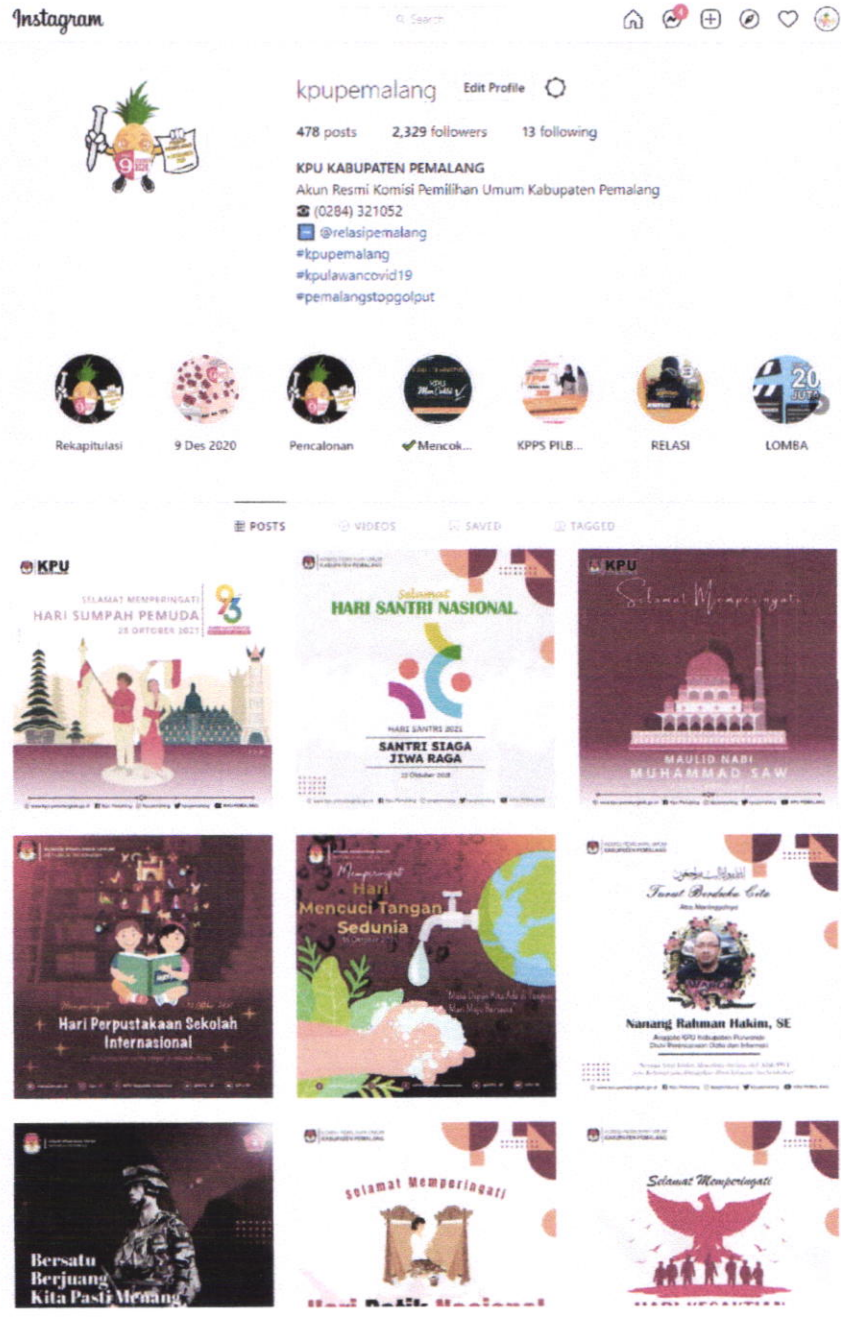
Instagram

Search

4

kpupemalang Edit Profile

478 posts 2,329 followers 13 following

KPU KABUPATEN PEMALANG
Akun Resmi Komisi Pemilihan Umum Kabupaten Pemalang
☎ (0284) 321052
@relasipemalang
#kpupemalang
#kpulawancovid19
#pemalangstopgolput

Rekapitulasi 9 Des 2020 Pencalonan ✔Mencok... KPPS PILB... RELASI LOMBA

POSTS VIDEOS SAVED TAGGED

KPU
SELAMAT MEMPERINGATI
HARI SUMPAH PEMUDA
28 OKTOBER 2021
93

Selamat
HARI SANTRI NASIONAL
HARI SANTRI 2021
SANTRI SIAGA JIWA RAGA
22 Oktober 2021

KPU
Selamat Memperingati
MAULID NABI
MUHAMMAD SAW

Hari Perpustakaan Sekolah Internasional

Memperingati
Hari
Mencuci Tangan
Sedunia

Turut Berduka Cita
Nanang Rahman Hakim, SE

Bersatu
Berjuang
Kita Pasti Menang

Selamat Memperingati
Hari Batik Nasional

Selamat Memperingati
HARI KESAKTIAN